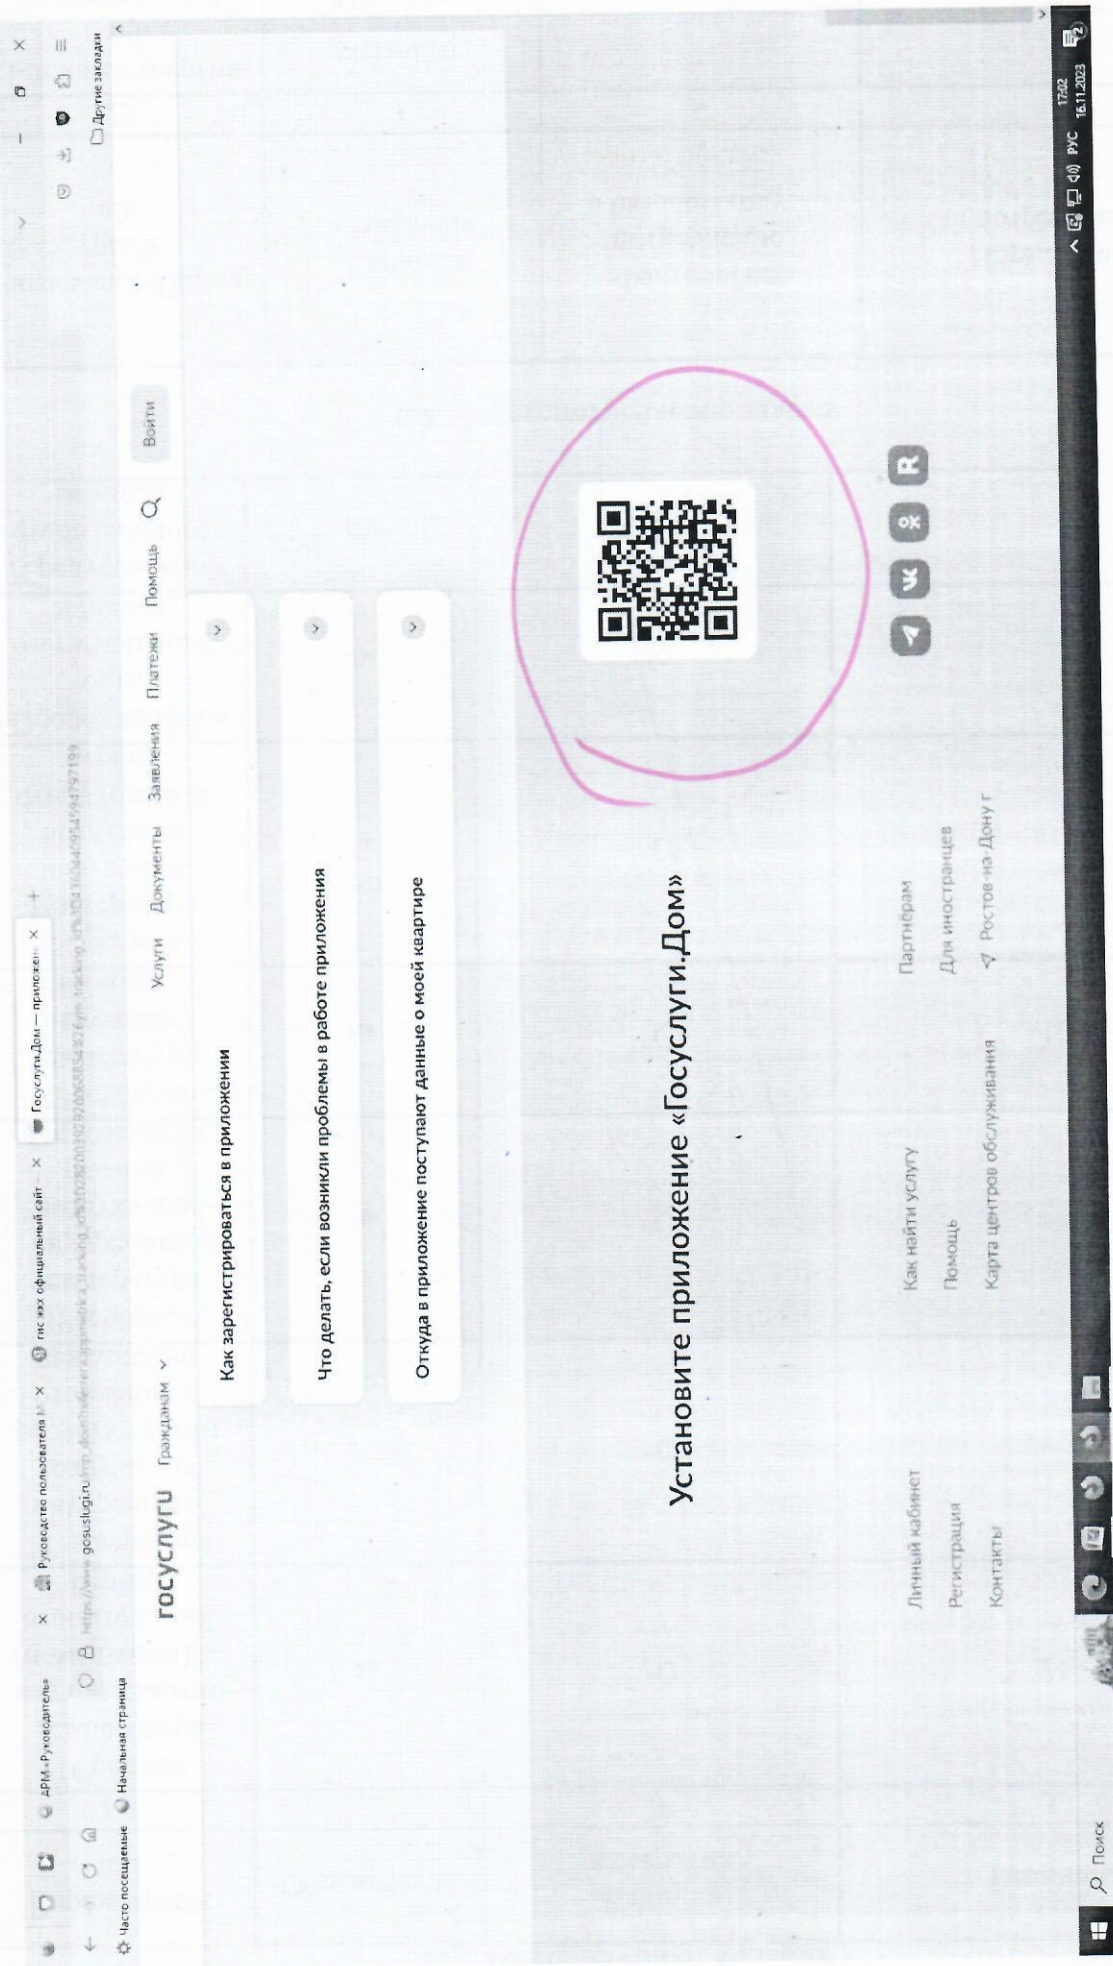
АРМ «Руководитель» × Руководство пользователя М × гис жкх официальный сайт × Госуслуги.Дом — приложени ×

https://www.gosuslugi.ru/mp_dom?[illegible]

Часто посещаемые Начальная страница

Другие закладки

госуслуги Гражданам

Услуги Документы Заявления Платежи Помощь

Войти

Как зарегистрироваться в приложении

Что делать, если возникли проблемы в работе приложения

Откуда в приложение поступают данные о моей квартире

Установите приложение «Госуслуги.Дом»

Личный кабинет
Регистрация
Контакты

Как найти услугу
Помощь
Карта центров обслуживания

Партнёрам
Для иностранцев
Ростов-на-Дону г

Поиск

РУС 17:02 16.11.2023